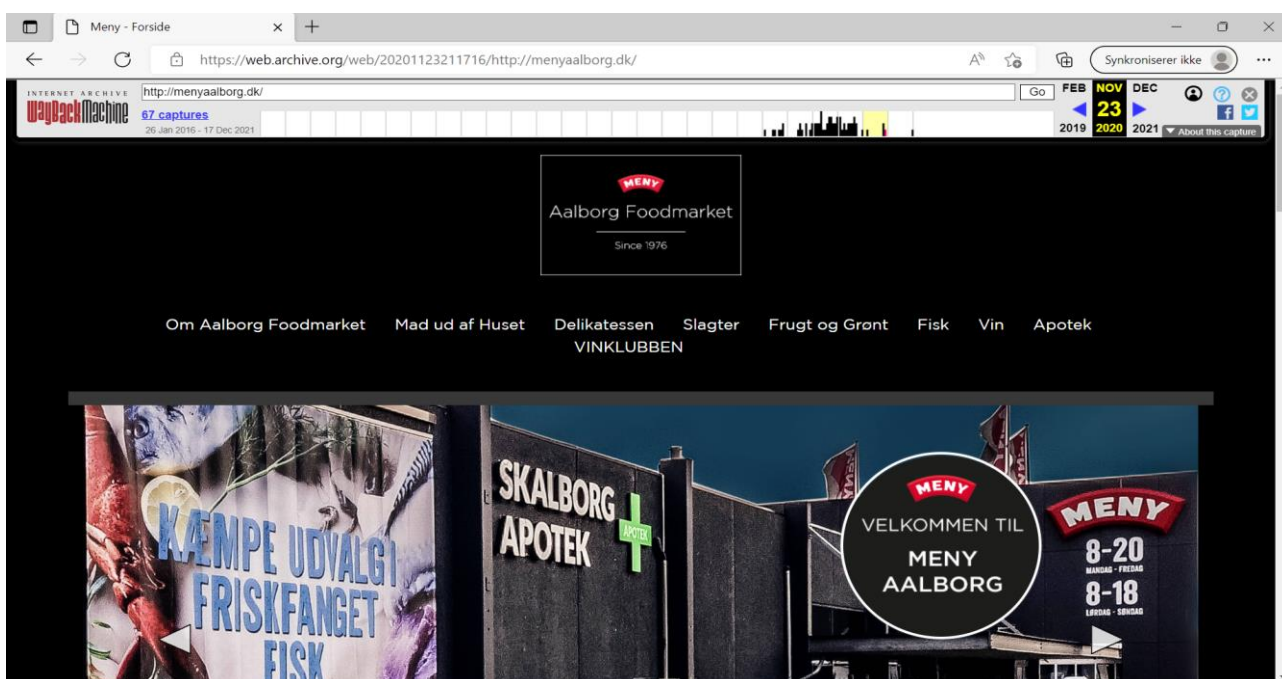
Meny - Forside

https://web.archive.org/web/20201123211716/http://menyaalborg.dk/

Synkroniserer ikke

INTERNET ARCHIVE
WaybackMachine

http://menyaalborg.dk/

Go

67 captures
26 Jan 2016 - 17 Dec 2021

FEB NOV DEC
23
2019 2020 2021

About this capture

MENY
Aalborg Foodmarket
Since 1976

Om Aalborg Foodmarket Mad ud af Huset Delikatessen Slagter Frugt og Grønt Fisk Vin Apotek VINKLUBBEN

KÆMPE UDVALG I FRISKFANGET FISK

SKALBORG APOTEK

APOTEK

MENY
VELKOMMEN TIL
MENY
AALBORG

MENY
8-20
MANDAG - FREDAG
8-18
LØRDAG - SØNDAG